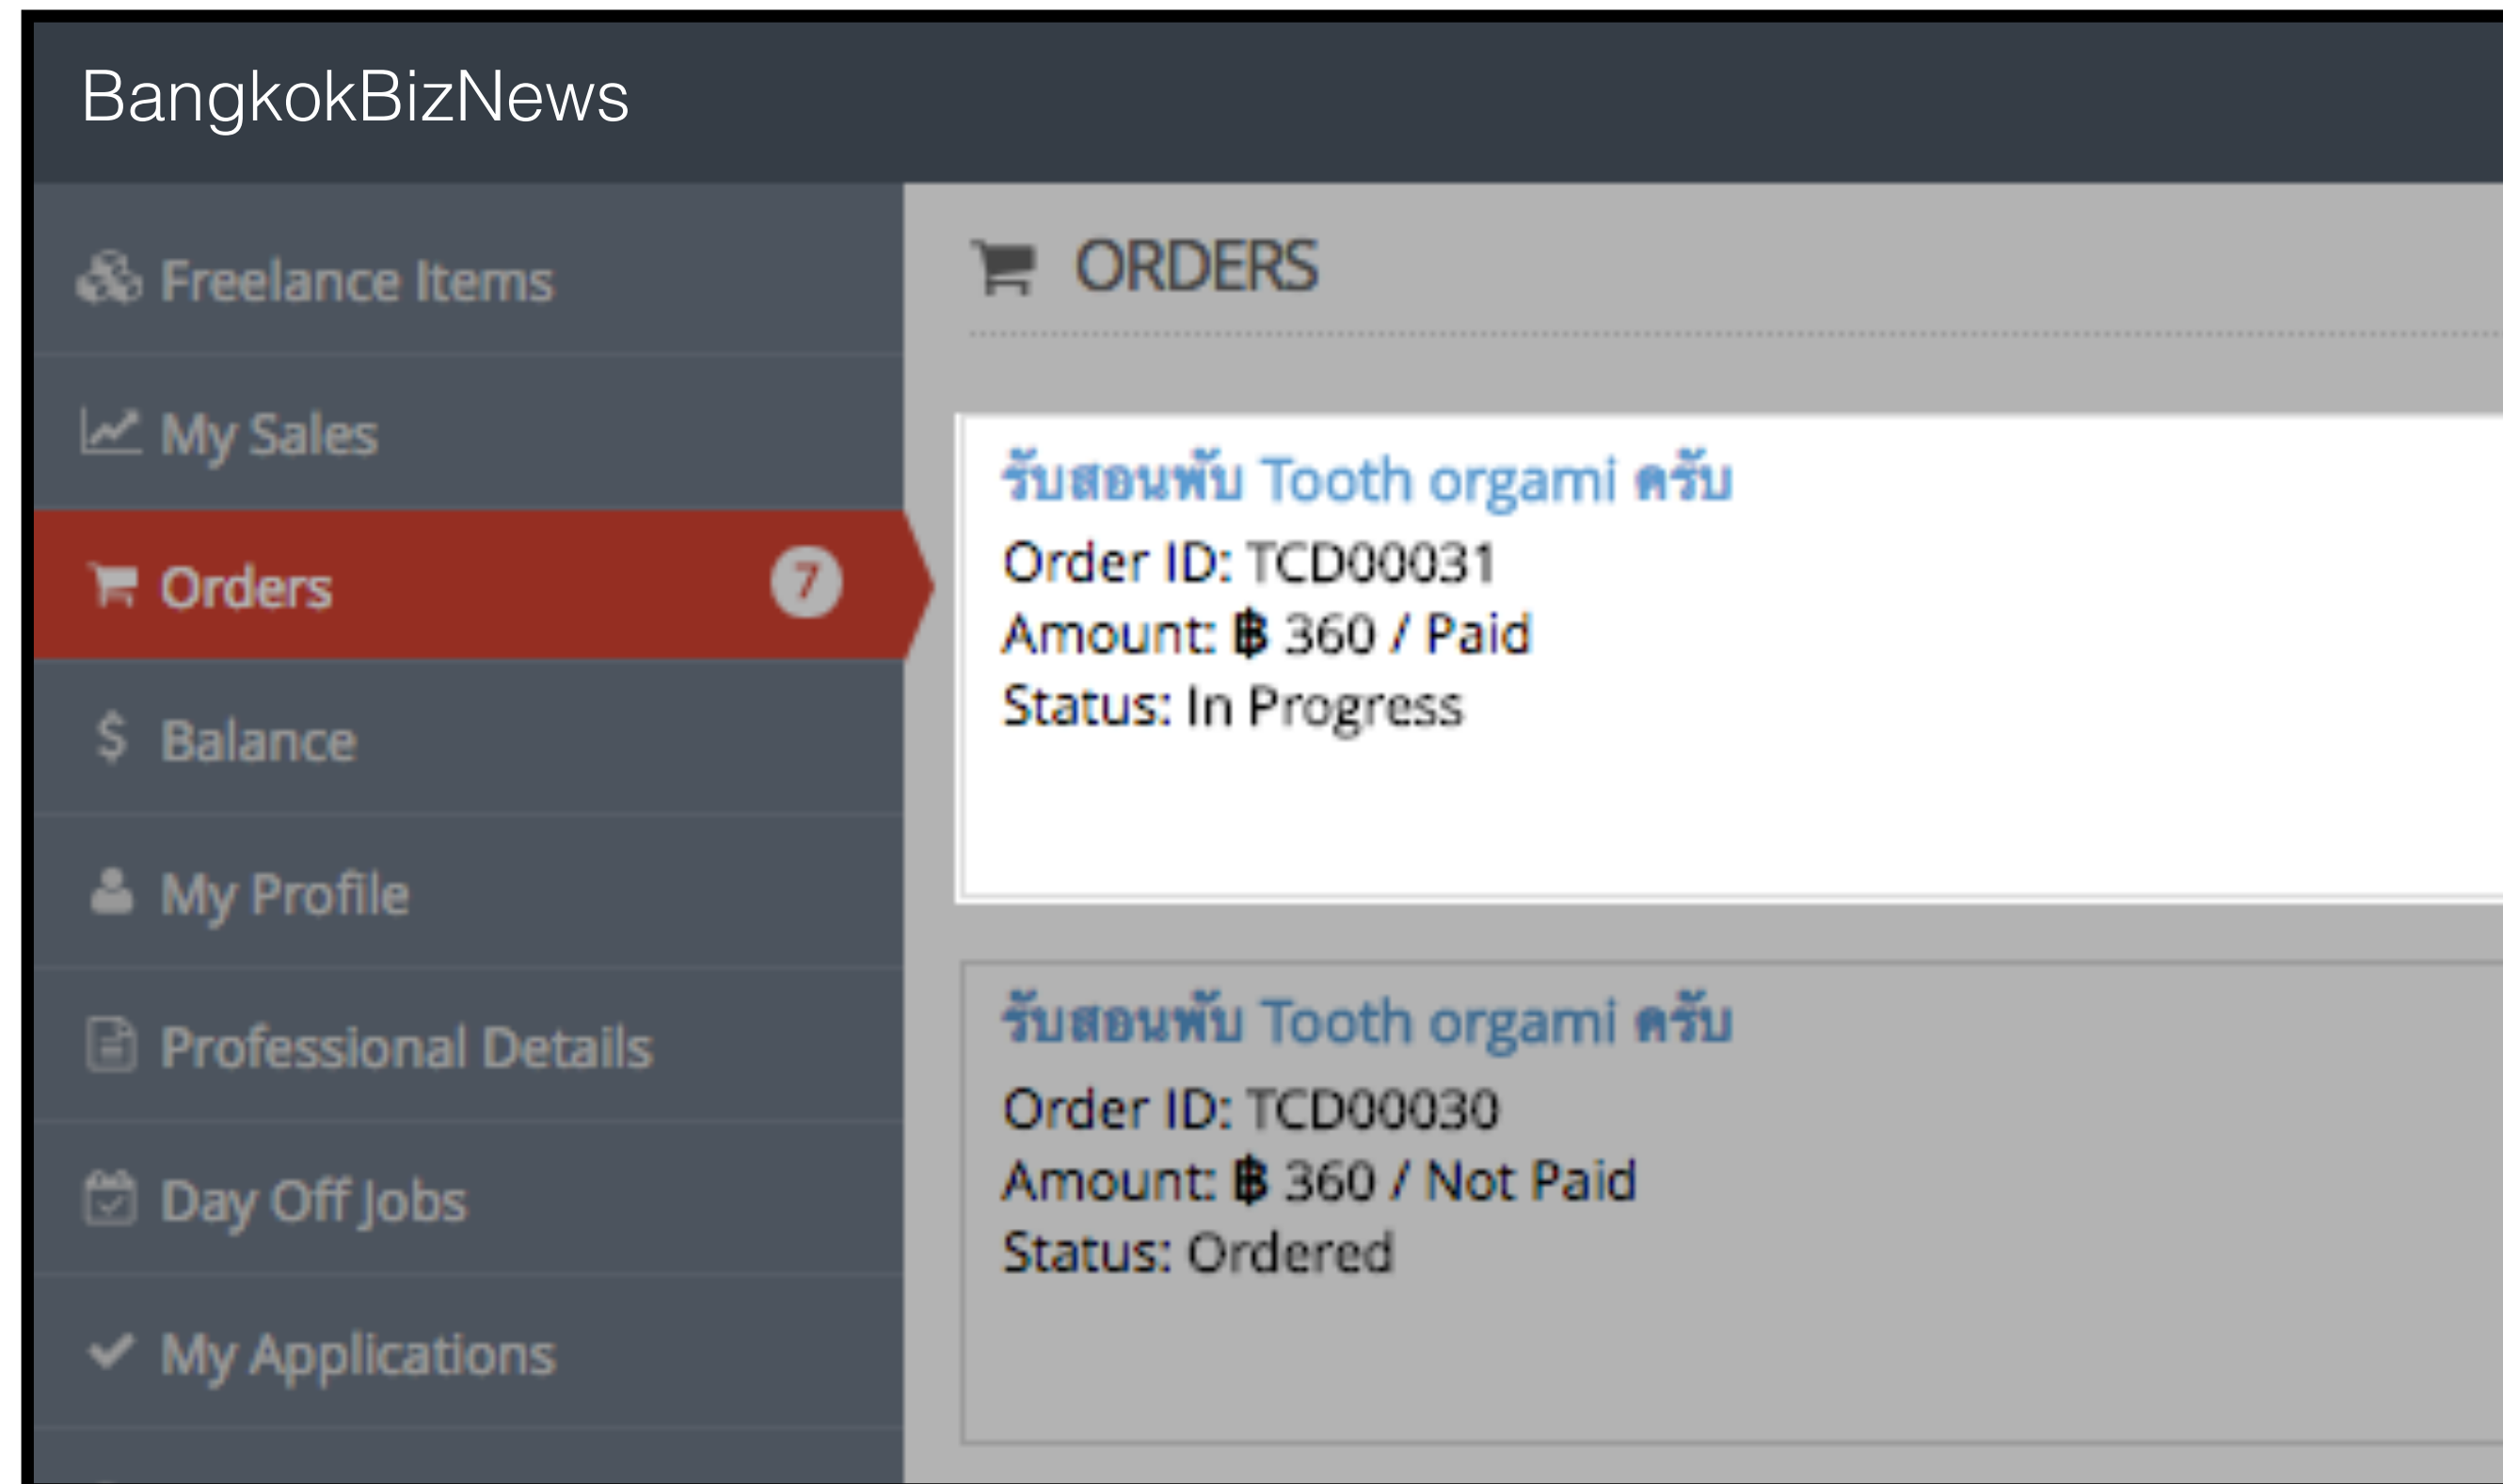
BangkokBizNews

Freelance Items

My Sales

Orders 7

$ Balance

My Profile

Professional Details

Day Off Jobs

My Applications

ORDERS

รับสอนพับ Tooth orgami ครับ
Order ID: TCD00031
Amount: ฿ 360 / Paid
Status: In Progress

รับสอนพับ Tooth orgami ครับ
Order ID: TCD00030
Amount: ฿ 360 / Not Paid
Status: Ordered